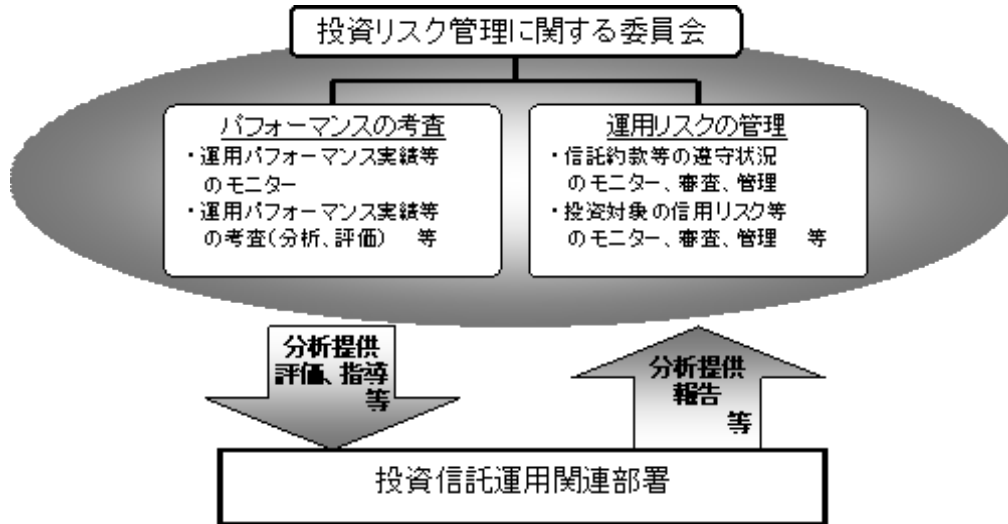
投資リスク管理に関する委員会

パフォーマンスの考査
・運用パフォーマンス実績等のモニター
・運用パフォーマンス実績等の考査(分析、評価)　等

運用リスクの管理
・信託約款等の遵守状況のモニター、審査、管理
・投資対象の信用リスク等のモニター、審査、管理　等

分析提供
評価、指導
等

分析提供
報告
等

投資信託運用関連部署